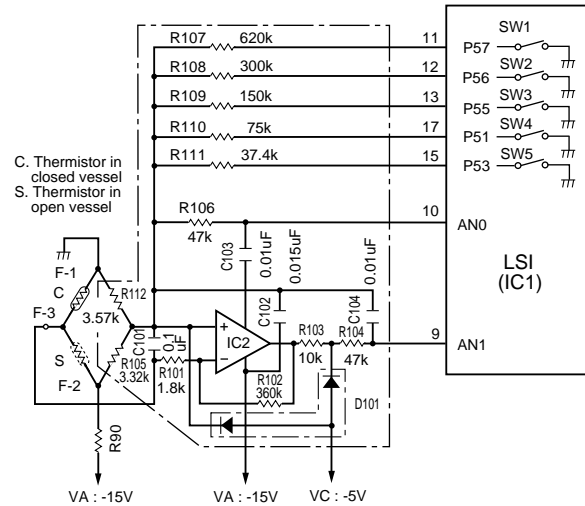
R107 620k
R108 300k
R109 150k
R110 75k
R111 37.4k
11
12
13
17
15
P57
P56
P55
P51
P53
SW1
SW2
SW3
SW4
SW5

C. Thermistor in closed vessel
S. Thermistor in open vessel

R106
47k
10
AN0
C103
0.01uF
0.015uF
0.01uF
LSI
(IC1)

F-1
C
R112
F-3
3.57k
C101
0.1uF
C102
R103
R104
9
AN1
IC2
S
R105
3.32k
R101
1.8k
10k
47k
F-2
R102
360k
D101
R90

VA : -15V
VA : -15V
VC : -5V